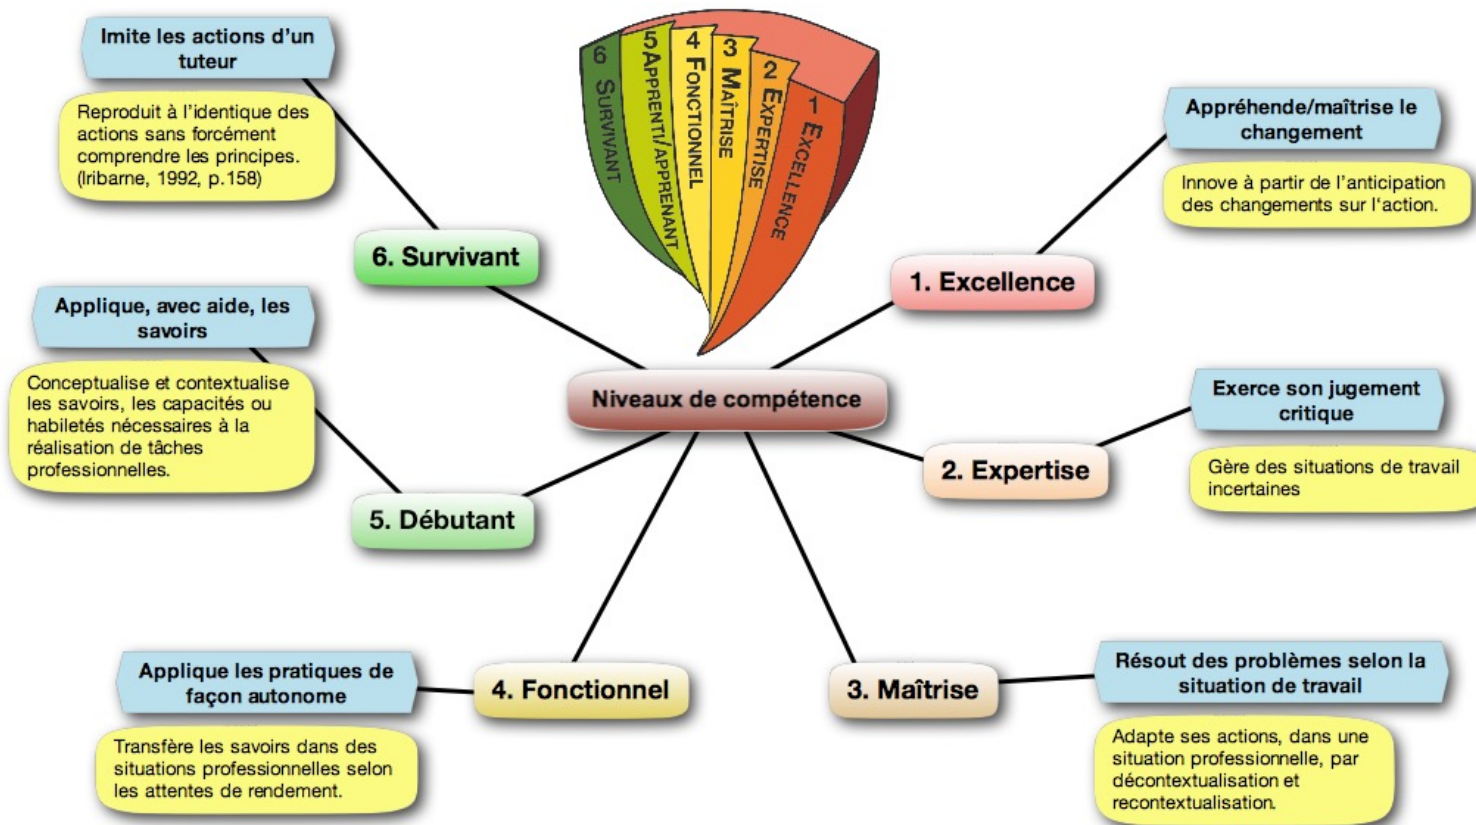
6 Survivant
5 Apprenti/apprenant
4 Fonctionnel
3 Maîtrise
2 Expertise
1 Excellence

Imite les actions d'un tuteur

Reproduit à l'identique des actions sans forcément comprendre les principes. (Iribarne, 1992, p.158)

6. Survivant

Appréhende/maîtrise le changement

Innove à partir de l'anticipation des changements sur l'action.

1. Excellence

Applique, avec aide, les savoirs

Conceptualise et contextualise les savoirs, les capacités ou habiletés nécessaires à la réalisation de tâches professionnelles.

Niveaux de compétence

Exerce son jugement critique

Gère des situations de travail incertaines

2. Expertise

5. Débutant

Applique les pratiques de façon autonome

Transfère les savoirs dans des situations professionnelles selon les attentes de rendement.

4. Fonctionnel

3. Maîtrise

Résout des problèmes selon la situation de travail

Adapte ses actions, dans une situation professionnelle, par décontextualisation et recontextualisation.